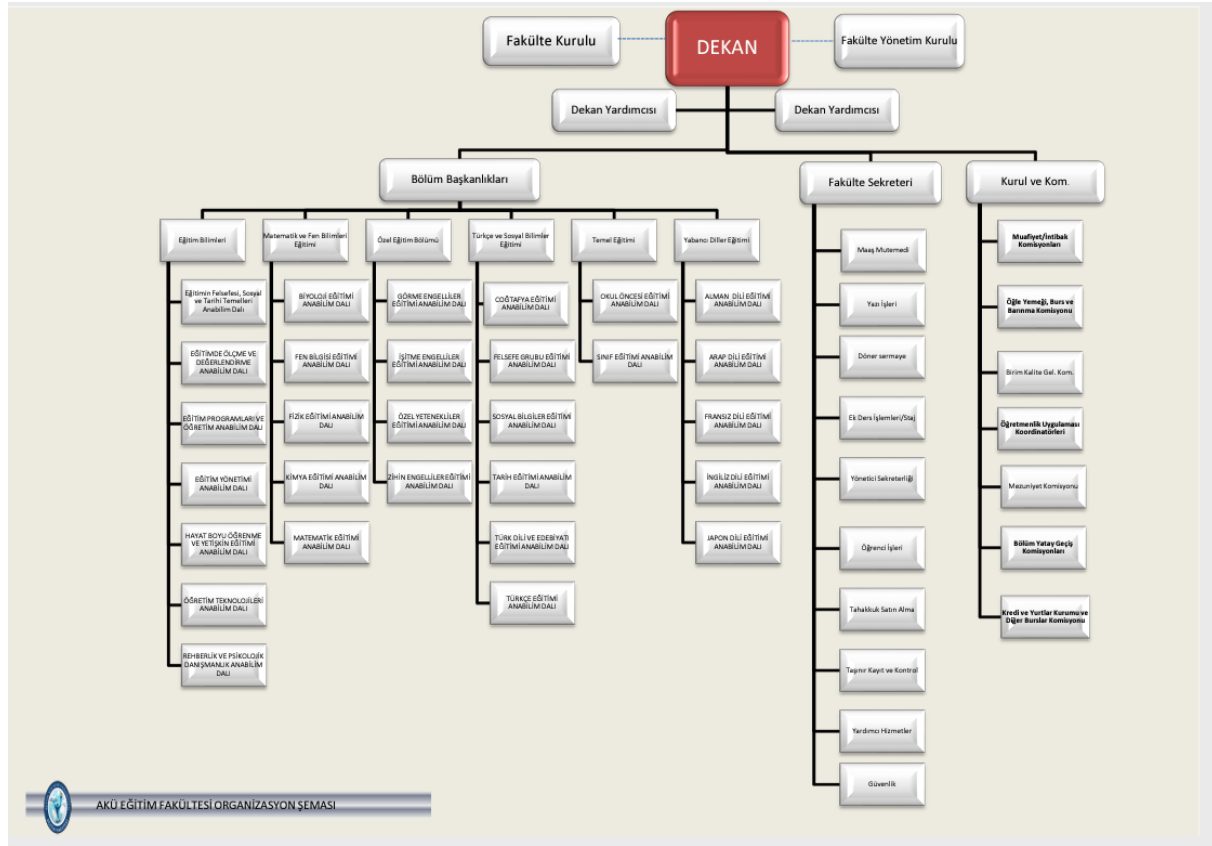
Fakülte Kurulu

DEKAN

Fakülte Yönetim Kurulu

Dekan Yardımcısı

Dekan Yardımcısı

Bölüm Başkanlıkları

Fakülte Sekreteri

Kurul ve Kom.

Eğitim Bilimleri

Eğitimin Felsefesi, Sosyal ve Tarihi Temelleri Anabilim Dalı

EĞİTİMDE ÖLÇME VE DEĞERLENDİRME ANABİLİM DALI

EĞİTİM PROGRAMLARI VE ÖĞRETİM ANABİLİM DALI

EĞİTİM YÖNETİMİ ANABİLİM DALI

HAYAT BOYU ÖĞRENME VE YETİŞKİN EĞİTİMİ ANABİLİM DALI

ÖĞRETİM TEKNOLOJİLERİ ANABİLİM DALI

REHBERLİK VE PSİKOLOJİK DANIŞMANLIK ANABİLİM DALI

Matematik ve Fen Bilimleri Eğitimi

BİYOLOJİ EĞİTİMİ ANABİLİM DALI

FEN BİLGİSİ EĞİTİMİ ANABİLİM DALI

FİZİK EĞİTİMİ ANABİLİM DALI

KİMYA EĞİTİMİ ANABİLİM DALI

MATEMATİK EĞİTİMİ ANABİLİM DALI

Özel Eğitim Bölümü

GÖRME ENGELLİLER EĞİTİMİ ANABİLİM DALI

İŞİTME ENGELLİLER EĞİTİMİ ANABİLİM DALI

ÖZEL YETENEKLİLER EĞİTİMİ ANABİLİM DALI

ZİHİN ENGELLİLER EĞİTİMİ ANABİLİM DALI

Türkçe ve Sosyal Bilimler Eğitimi

COĞRAFYA EĞİTİMİ ANABİLİM DALI

FELSEFE GRUBU EĞİTİMİ ANABİLİM DALI

SOSYAL BİLGİLER EĞİTİMİ ANABİLİM DALI

TARİH EĞİTİMİ ANABİLİM DALI

TÜRK DİLİ VE EDEBİYATI EĞİTİMİ ANABİLİM DALI

TÜRKÇE EĞİTİMİ ANABİLİM DALI

Temel Eğitimi

OKUL ÖNCESİ EĞİTİMİ ANABİLİM DALI

SINIF EĞİTİMİ ANABİLİM DALI

Yabancı Diller Eğitimi

ALMAN DİLİ EĞİTİMİ ANABİLİM DALI

ARAP DİLİ EĞİTİMİ ANABİLİM DALI

FRANSIZ DİLİ EĞİTİMİ ANABİLİM DALI

İNGİLİZ DİLİ EĞİTİMİ ANABİLİM DALI

JAPON DİLİ EĞİTİMİ ANABİLİM DALI

Maaş Mutemedi

Yazı İşleri

Döner sermaye

Ek Ders İşlemleri/Staj

Yönetici Sekreterliği

Öğrenci İşleri

Tahakkuk Satın Alma

Taşınır Kayıt ve Kontrol

Yardımcı Hizmetler

Güvenlik

Muafiyet/İntibak Komisyonları

Öğle Yemeği, Burs ve Barınma Komisyonu

Birim Kalite Gel. Kom.

Öğretmenlik Uygulaması Koordinatörleri

Mezuniyet Komisyonu

Bölüm Yatay Geçiş Komisyonları

Kredi ve Yurtlar Kurumu ve Diğer Burslar Komisyonu

AKÜ EĞİTİM FAKÜLTESİ ORGANİZASYON ŞEMASI